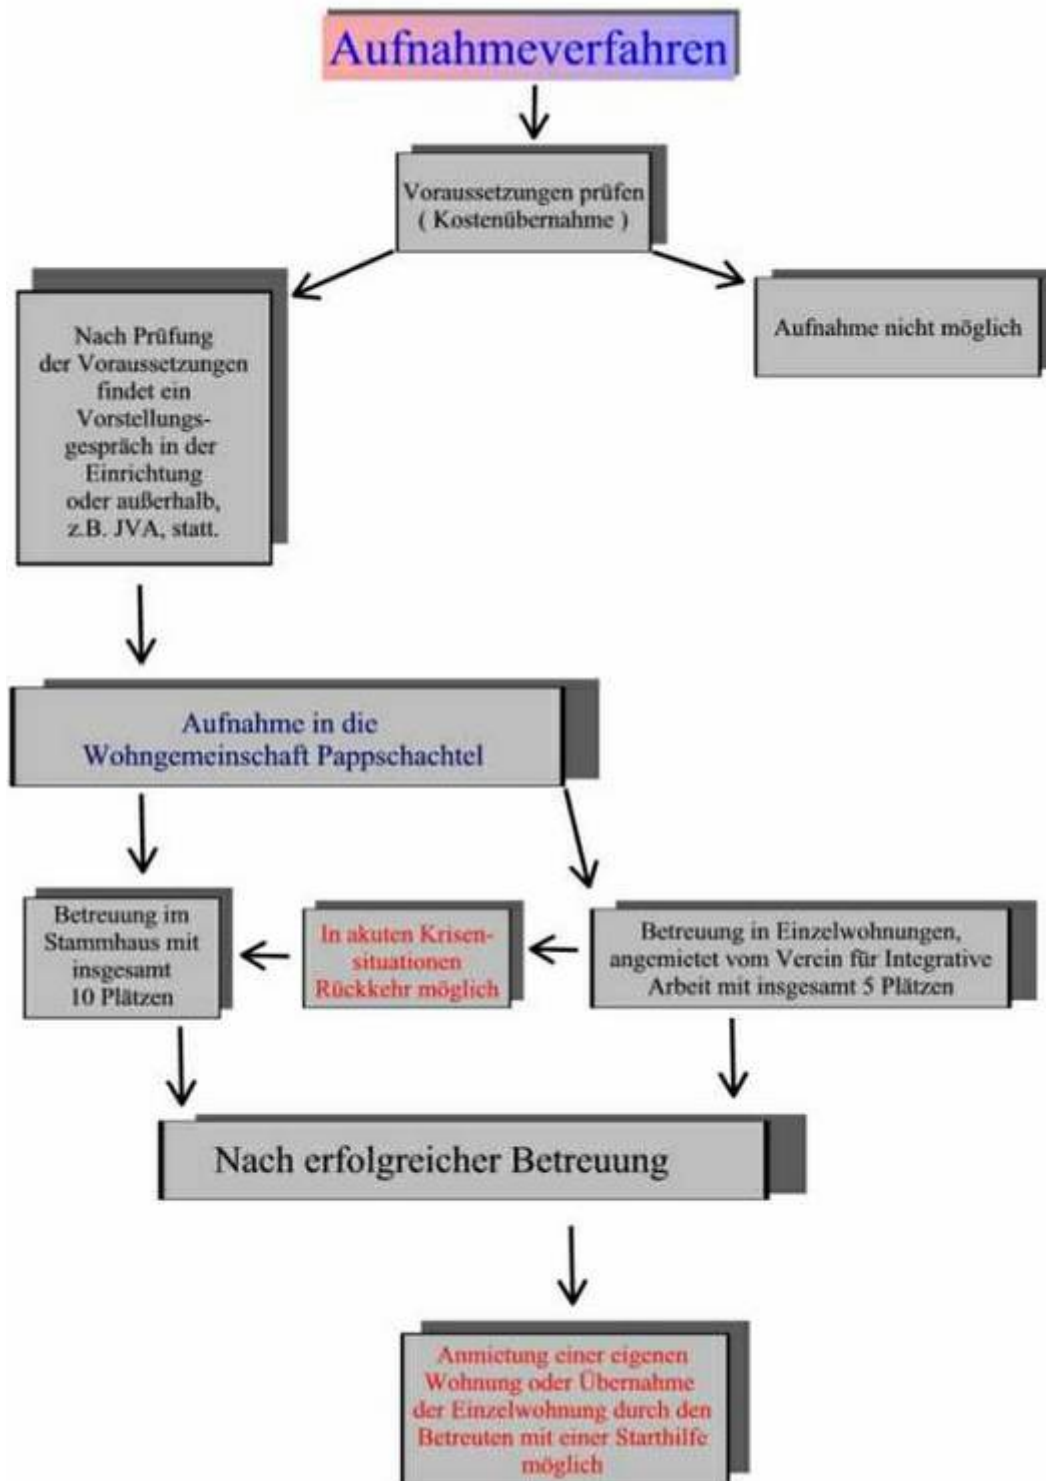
Aufnahmeverfahren

Voraussetzungen prüfen
( Kostenübernahme )

Nach Prüfung der Voraussetzungen findet ein Vorstellungsgespräch in der Einrichtung oder außerhalb, z.B. JVA, statt.

Aufnahme nicht möglich

Aufnahme in die Wohngemeinschaft Pappschachtel

Betreuung im Stammhaus mit insgesamt 10 Plätzen

In akuten Krisensituationen Rückkehr möglich

Betreuung in Einzelwohnungen, angemietet vom Verein für Integrative Arbeit mit insgesamt 5 Plätzen

Nach erfolgreicher Betreuung

Anmietung einer eigenen Wohnung oder Übernahme der Einzelwohnung durch den Betreuten mit einer Starthilfe möglich